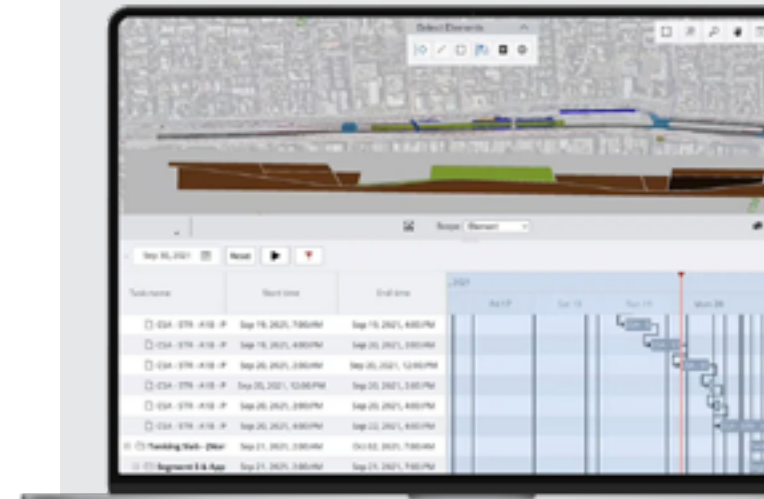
Select Elements

Scope: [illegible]

Sep 30, 2021 Reset

| Task name | Start time | End time |
|---|---|---|
| CSA - STR - A18 - P | Sep 19, 2021, 7:00 PM | Sep 19, 2021, 4:00 PM |
| CSA - STR - A18 - P | Sep 19, 2021, 4:00 PM | Sep 20, 2021, 2:00 AM |
| CSA - STR - A18 - P | Sep 20, 2021, 2:00 PM | Sep 20, 2021, 12:00 PM |
| CSA - STR - A18 - P | Sep 20, 2021, 12:00 PM | Sep 20, 2021, 3:00 PM |
| CSA - STR - A18 - P | Sep 20, 2021, 2:00 PM | Sep 20, 2021, 4:00 PM |
| CSA - STR - A18 - P | Sep 20, 2021, 4:00 PM | Sep 22, 2021, 4:00 PM |
| Trenching Walk - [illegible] | Sep 21, 2021, 2:00 AM | Oct 02, 2021, 7:00 AM |
| Segment E4 App | Sep 21, 2021, 3:00 AM | Sep 21, 2021, 7:00 PM |

2021
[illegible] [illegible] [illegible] Mon 20